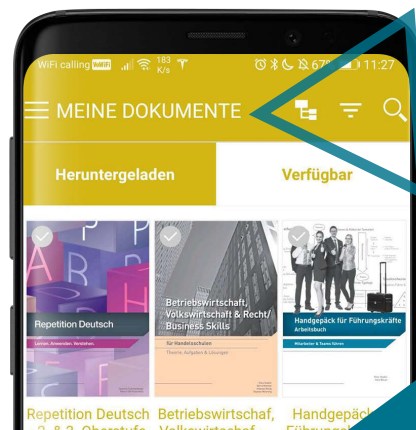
WiFi calling WiFi 183 K/s 67 11:27

MEINE DOKUMENTE

Heruntergeladen

Verfügbar

Repetition Deutsch

Lernen. Anwenden. Verstehen.

Betriebswirtschaft, Volkswirtschaft & Recht/ Business Skills

für Handelsschulen

Theorie, Aufgaben & Lösungen

Handgepäck für Führungskräfte

Arbeitsbuch

Mitarbeiter & Teams führen

Repetition Deutsch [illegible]

Betriebswirtschaft, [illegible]

Handgepäck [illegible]